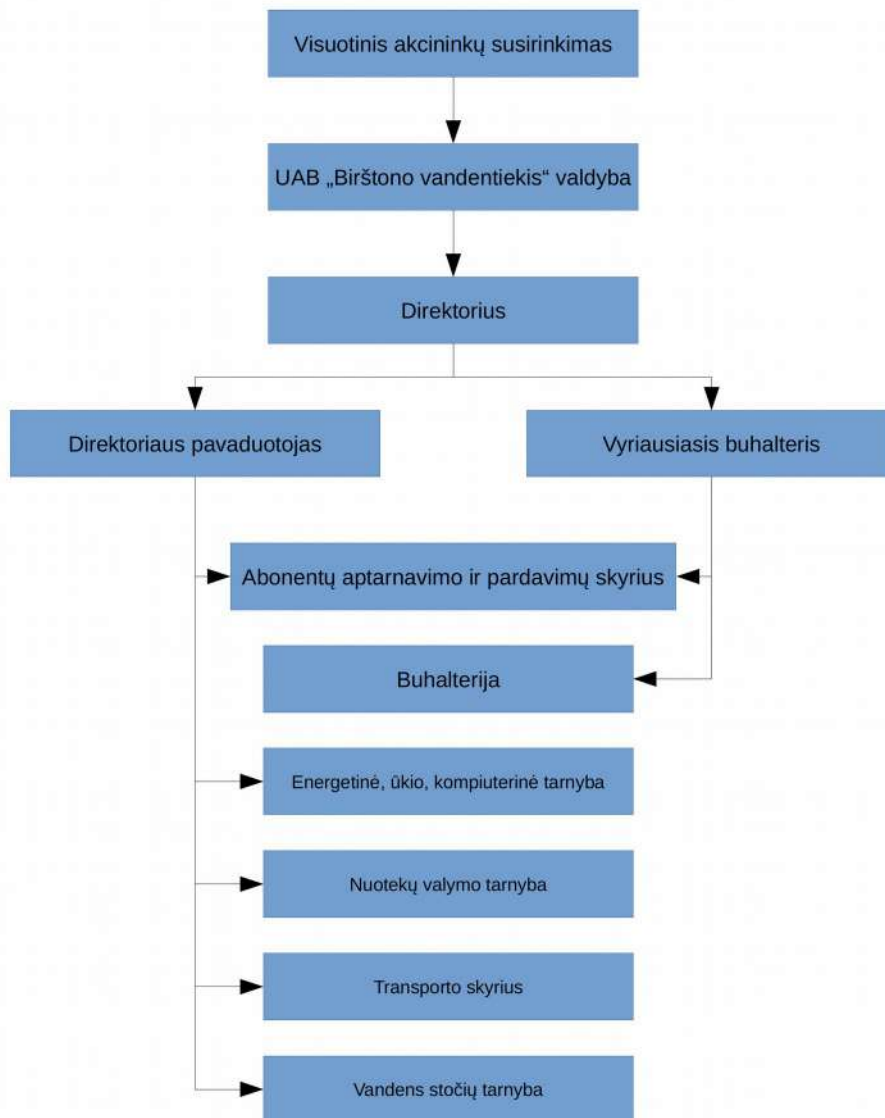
Visuotinis akcininkų susirinkimas

UAB „Birštono vandentiekis“ valdyba

Direktorius

Direktoriaus pavaduotojas

Vyriausiasis buhalteris

Abonentų aptarnavimo ir pardavimų skyrius

Buhalterija

Energetinė, ūkio, kompiuterinė tarnyba

Nuotekų valymo tarnyba

Transporto skyrius

Vandens stočių tarnyba